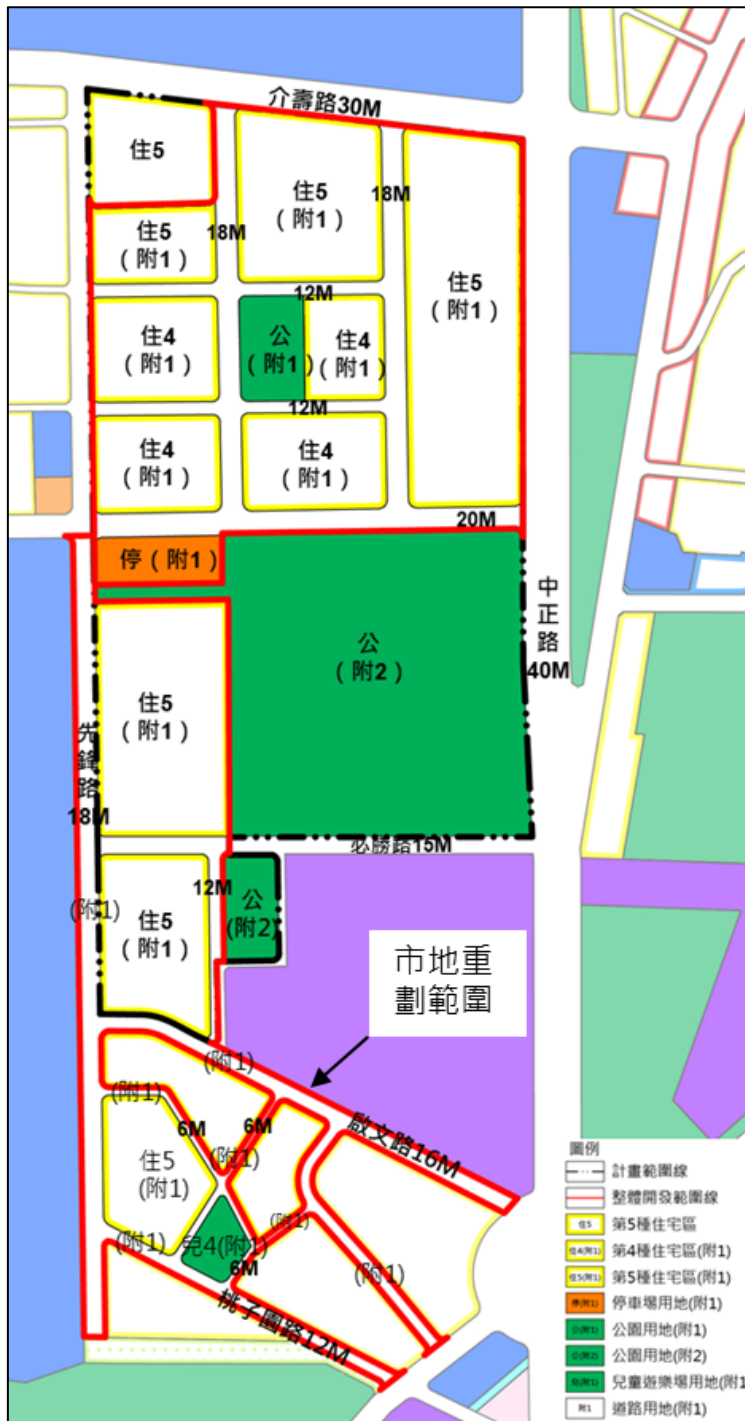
介壽路30M

住5

住5
(附1)

18M

住5
(附1)

18M

住5
(附1)

12M

住4
(附1)

公
(附1)

住4
(附1)

12M

住4
(附1)

住4
(附1)

20M

停(附1)

中
正
路
40M

公
(附2)

住5
(附1)

先
鋒
路
18M

必勝路15M

12M

(附1)

住5
(附1)

公
(附2)

市地重
劃範圍

(附1)

(附1)

6M

6M

住5
(附1)

(附1)

啟文路16M

(附1)

(附1)

兒4(附1)

6M

(附1)

桃子園路12M

圖例
計畫範圍線
整體開發範圍線
住5 第5種住宅區
住4(附1) 第4種住宅區(附1)
住5(附1) 第5種住宅區(附1)
停(附1) 停車場用地(附1)
公(附1) 公園用地(附1)
公(附2) 公園用地(附2)
兒(附1) 兒童遊樂場用地(附1
附1 道路用地(附1)